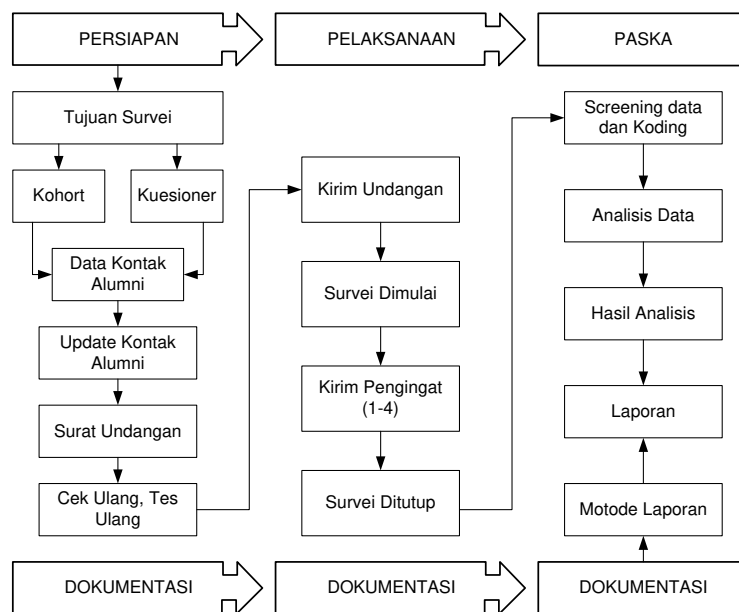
PERSIAPAN

PELAKSANAAN

PASKA

Tujuan Survei

Kohort

Kuesioner

Data Kontak Alumni

Update Kontak Alumni

Surat Undangan

Cek Ulang, Tes Ulang

Kirim Undangan

Survei Dimulai

Kirim Pengingat (1-4)

Survei Ditutup

Screening data dan Koding

Analisis Data

Hasil Analisis

Laporan

Motode Laporan

DOKUMENTASI

DOKUMENTASI

DOKUMENTASI